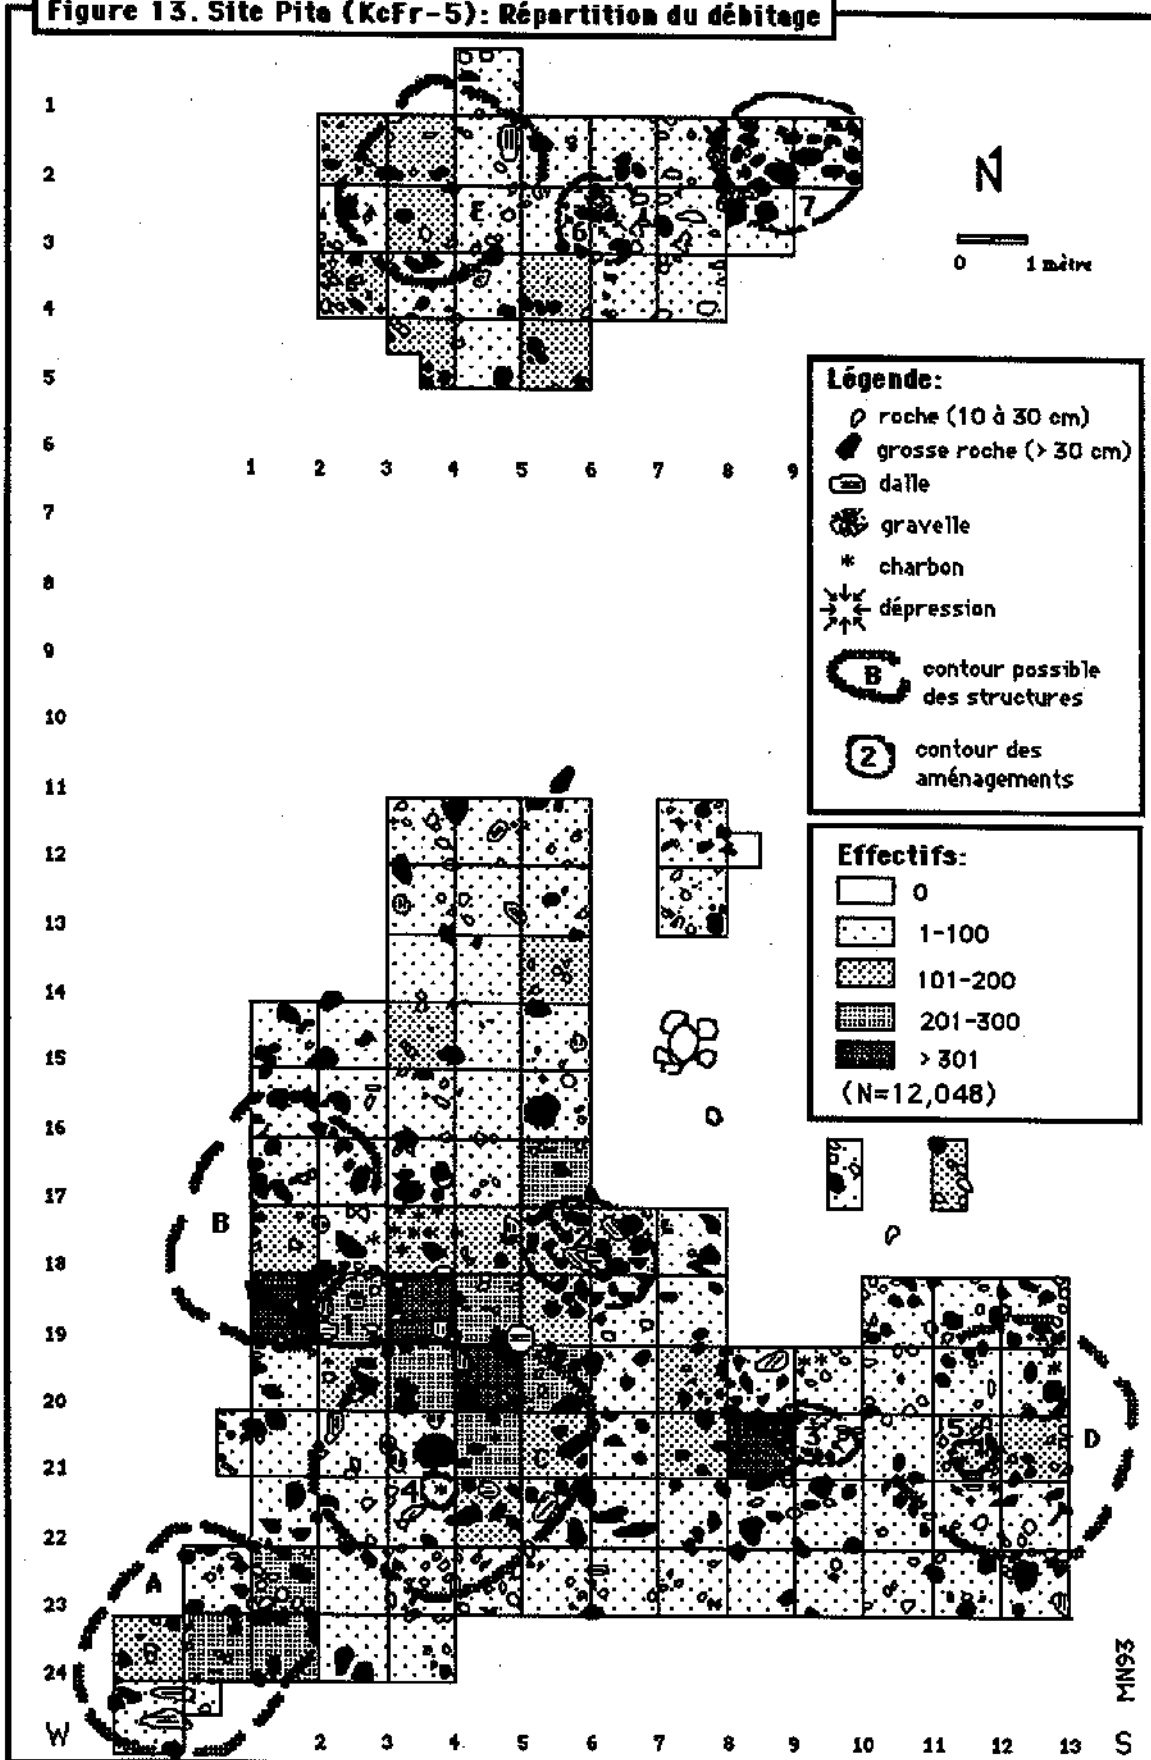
Figure 13. Site Pita (KcFr-5): Répartition du débitage

N

0 1 mètre

1
2
3
4
5
6
7
8
9
10
11
12
13
14
15
16
17
18
19
20
21
22
23
24

1 2 3 4 5 6 7 8 9

E
6
7

Légende:
roche (10 à 30 cm)
grosse roche (> 30 cm)
dalle
gravelle
* charbon
dépression
B contour possible des structures
2 contour des aménagements

Effectifs:
0
1-100
101-200
201-300
> 301
(N=12,048)

B
1
2
3
4
5
A
D

W 2 3 4 5 6 7 8 9 10 11 12 13 S

MN93